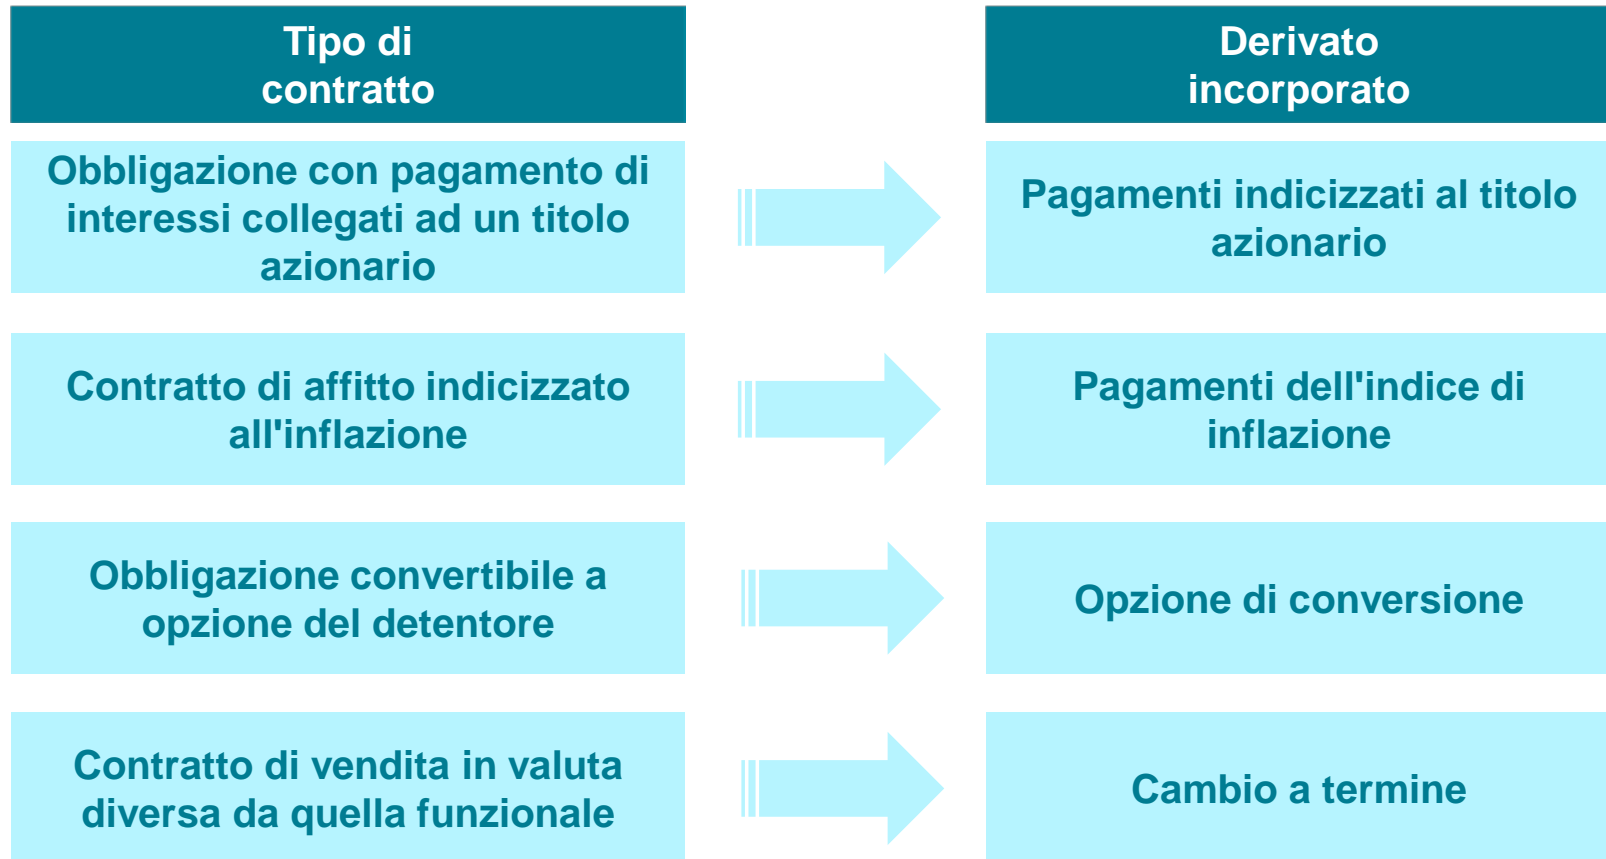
| Tipo di contratto | Derivato incorporato |
|---|---|
| Obbligazione con pagamento di interessi collegati ad un titolo azionario | Pagamenti indicizzati al titolo azionario |
| Contratto di affitto indicizzato all'inflazione | Pagamenti dell'indice di inflazione |
| Obbligazione convertibile a opzione del detentore | Opzione di conversione |
| Contratto di vendita in valuta diversa da quella funzionale | Cambio a termine |